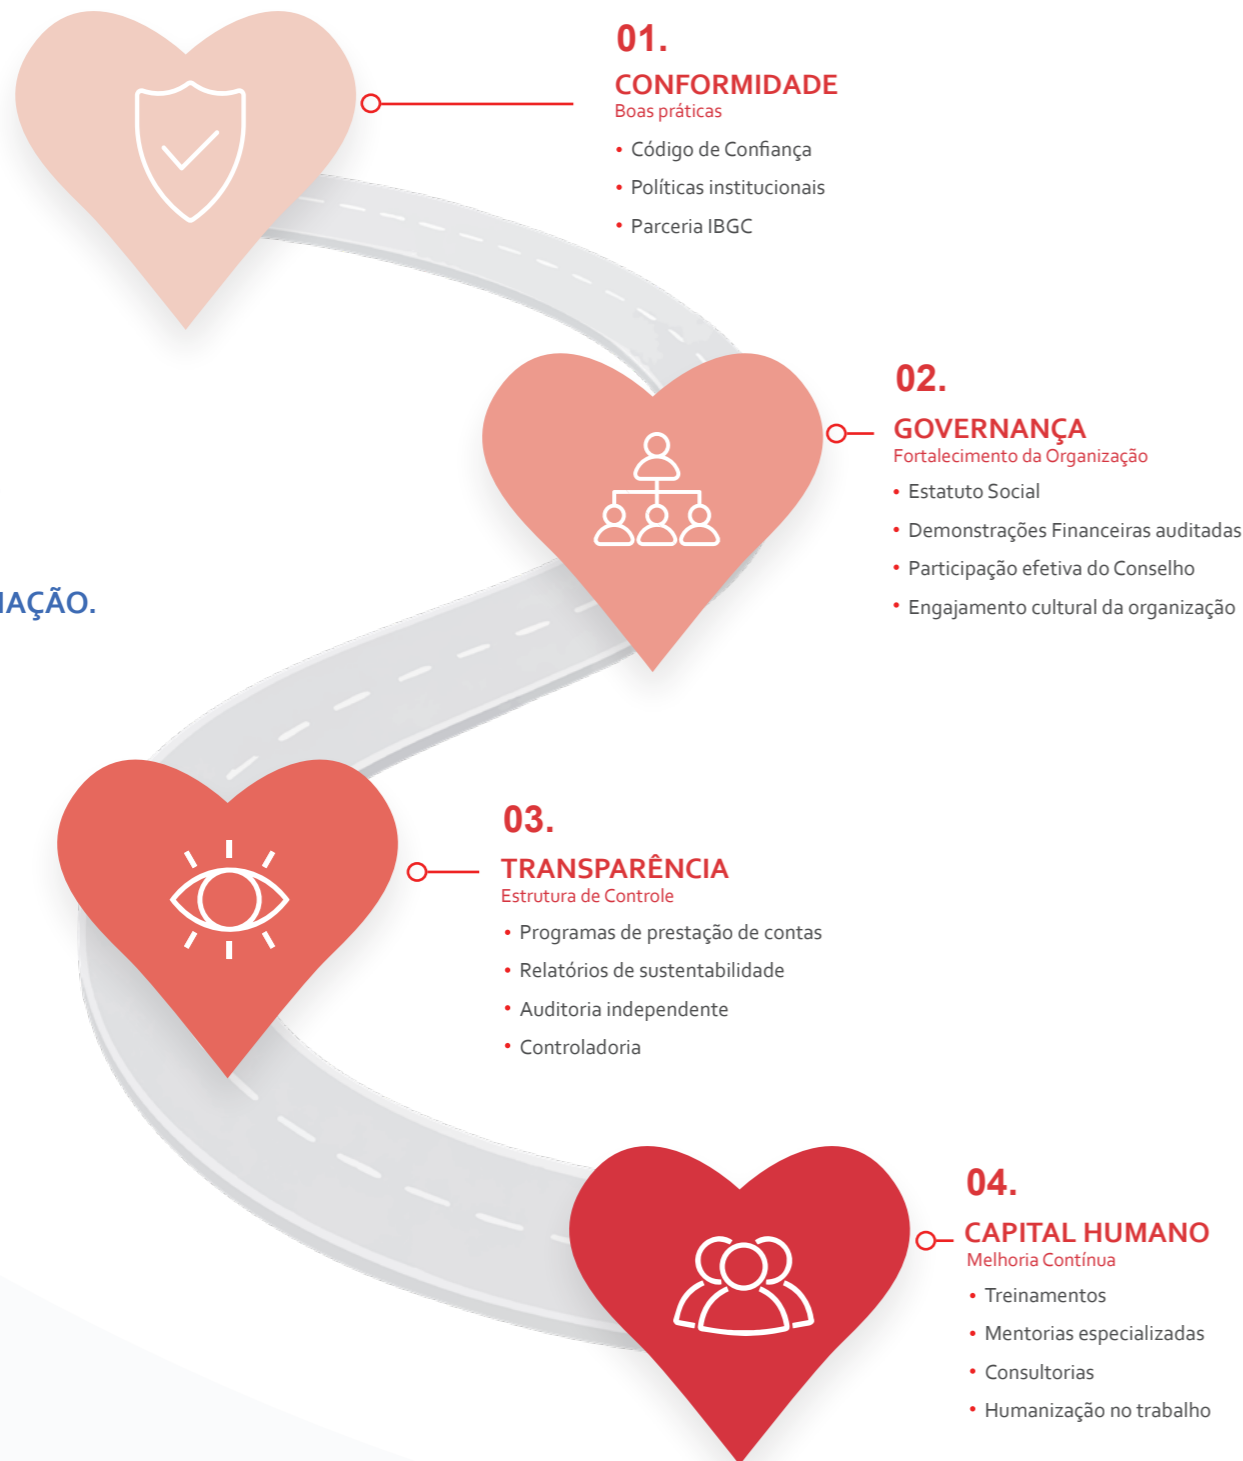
01.
CONFORMIDADE
Boas práticas
• Código de Confiança
• Políticas institucionais
• Parceria IBGC

02.
GOVERNANÇA
Fortalecimento da Organização
• Estatuto Social
• Demonstrações Financeiras auditadas
• Participação efetiva do Conselho
• Engajamento cultural da organização

IAÇÃO.

03.
TRANSPARÊNCIA
Estrutura de Controle
• Programas de prestação de contas
• Relatórios de sustentabilidade
• Auditoria independente
• Controladoria

04.
CAPITAL HUMANO
Melhoria Contínua
• Treinamentos
• Mentorias especializadas
• Consultorias
• Humanização no trabalho